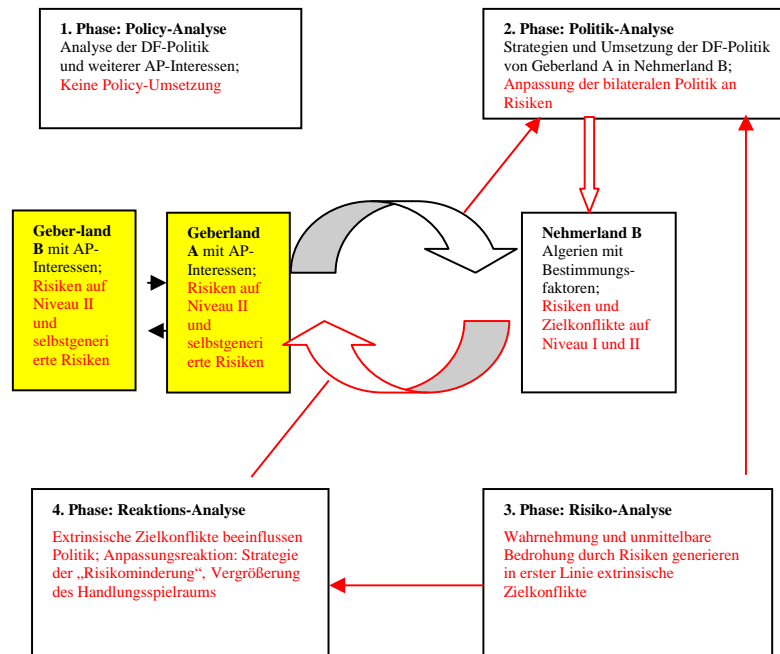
1. Phase: Policy-Analyse
Analyse der DF-Politik und weiterer AP-Interessen;
Keine Policy-Umsetzung

2. Phase: Politik-Analyse
Strategien und Umsetzung der DF-Politik von Geberland A in Nehmerland B;
Anpassung der bilateralen Politik an Risiken

Geber-land B mit AP-Interessen;
Risiken auf Niveau II und selbstgeneri erte Risiken

Geberland A mit AP-Interessen;
Risiken auf Niveau II und selbstgeneri erte Risiken

Nehmerland B
Algerien mit Bestimmungs-faktoren;
Risiken und Zielkonflikte auf Niveau I und II

4. Phase: Reaktions-Analyse
Extrinsische Zielkonflikte beeinflussen Politik; Anpassungsreaktion: Strategie der „Risikominderung“, Vergrößerung des Handlungsspielraums

3. Phase: Risiko-Analyse
Wahrnehmung und unmittelbare Bedrohung durch Risiken generieren in erster Linie extrinsische Zielkonflikte